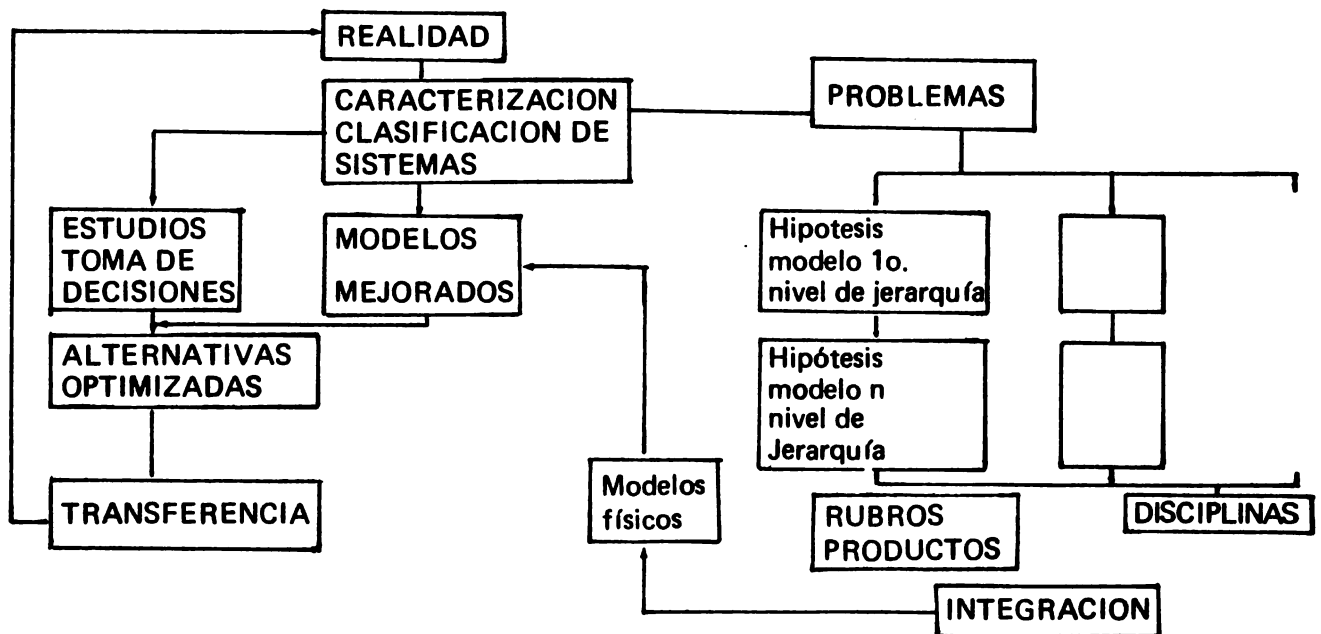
REALIDAD

CARACTERIZACION CLASIFICACION DE SISTEMAS

PROBLEMAS

ESTUDIOS TOMA DE DECISIONES

MODELOS MEJORADOS

Hipotesis modelo 1o. nivel de jerarquía

ALTERNATIVAS OPTIMIZADAS

Hipótesis modelo n nivel de Jerarquía

TRANSFERENCIA

Modelos físicos

RUBROS PRODUCTOS

DISCIPLINAS

INTEGRACION